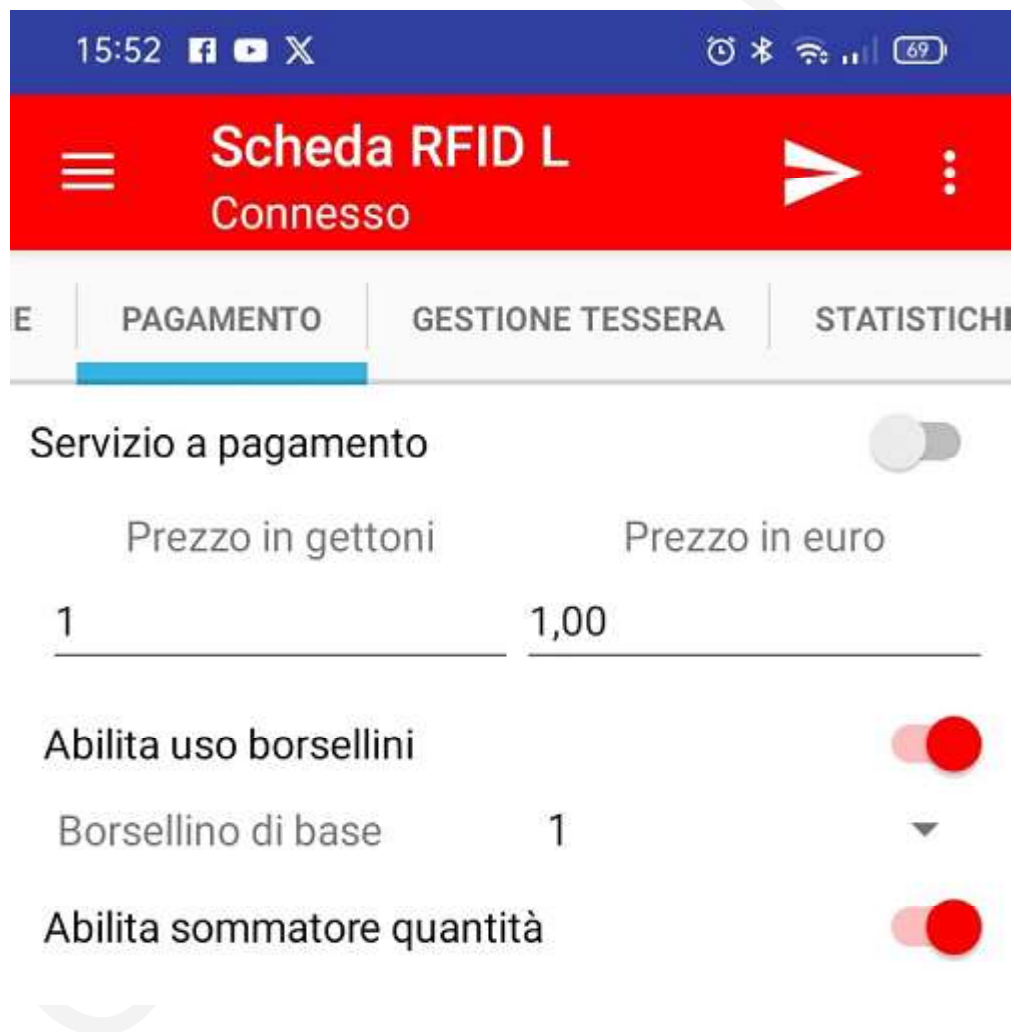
15:52

69

Scheda RFID L
Connesso

E | PAGAMENTO | GESTIONE TESSERA | STATISTICH

Servizio a pagamento

Prezzo in gettoni
Prezzo in euro

1
1,00

Abilita uso borsellini

Borsellino di base 1

Abilita sommatore quantità